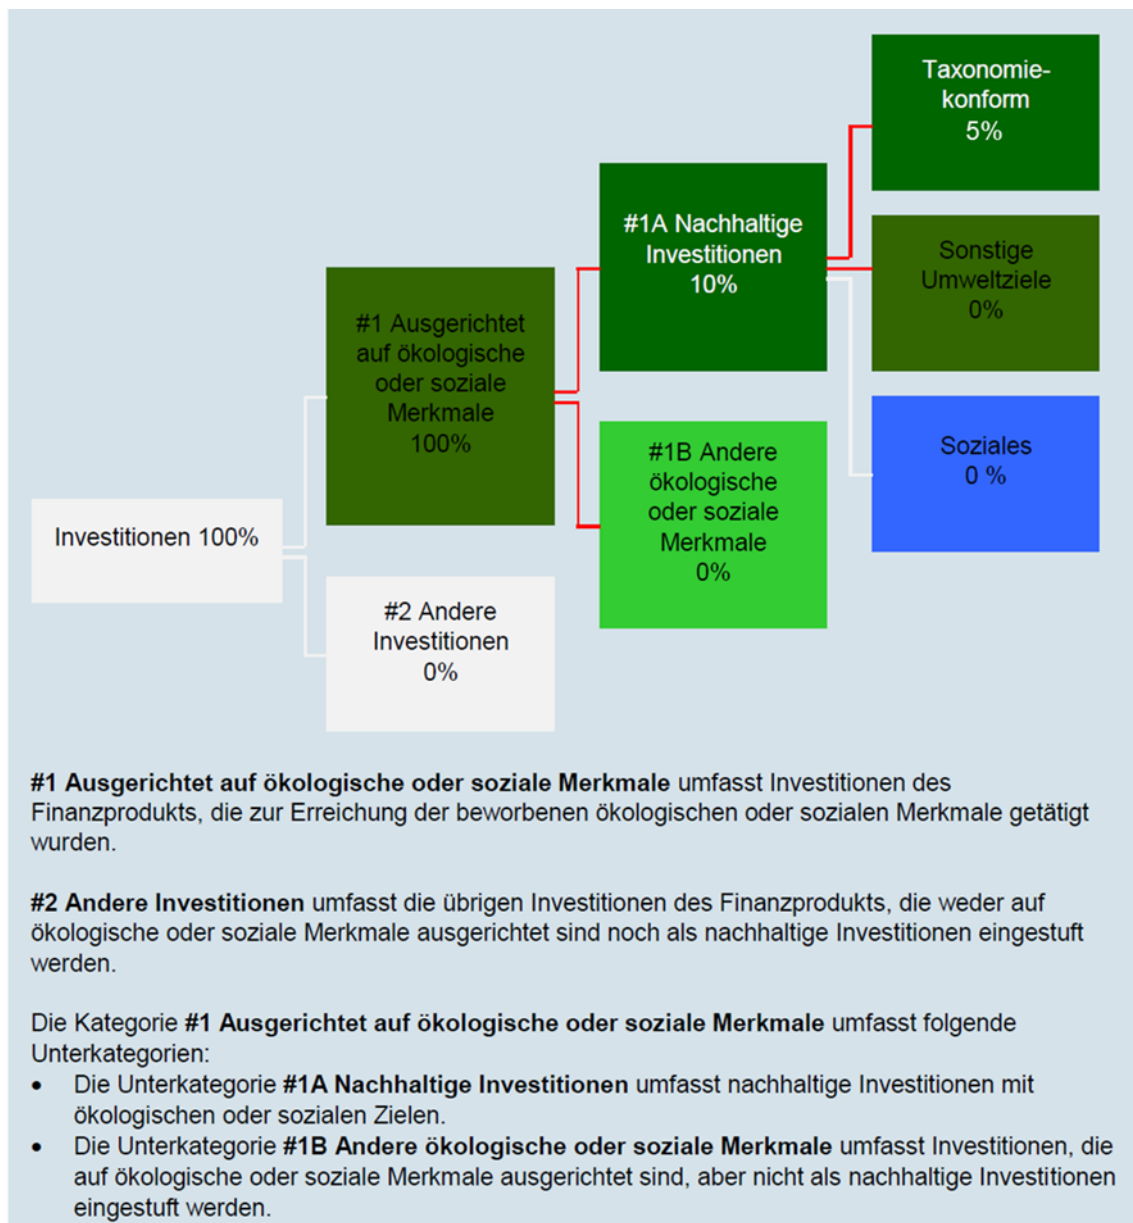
Taxonomiekonform
5%

#1A Nachhaltige Investitionen
10%

Sonstige Umweltziele
0%

#1 Ausgerichtet auf ökologische oder soziale Merkmale
100%

Soziales
0 %

#1B Andere ökologische oder soziale Merkmale
0%

Investitionen 100%

#2 Andere Investitionen
0%

**#1 Ausgerichtet auf ökologische oder soziale Merkmale** umfasst Investitionen des Finanzprodukts, die zur Erreichung der beworbenen ökologischen oder sozialen Merkmale getätigt wurden.

**#2 Andere Investitionen** umfasst die übrigen Investitionen des Finanzprodukts, die weder auf ökologische oder soziale Merkmale ausgerichtet sind noch als nachhaltige Investitionen eingestuft werden.

Die Kategorie **#1 Ausgerichtet auf ökologische oder soziale Merkmale** umfasst folgende Unterkategorien:
• Die Unterkategorie **#1A Nachhaltige Investitionen** umfasst nachhaltige Investitionen mit ökologischen oder sozialen Zielen.
• Die Unterkategorie **#1B Andere ökologische oder soziale Merkmale** umfasst Investitionen, die auf ökologische oder soziale Merkmale ausgerichtet sind, aber nicht als nachhaltige Investitionen eingestuft werden.